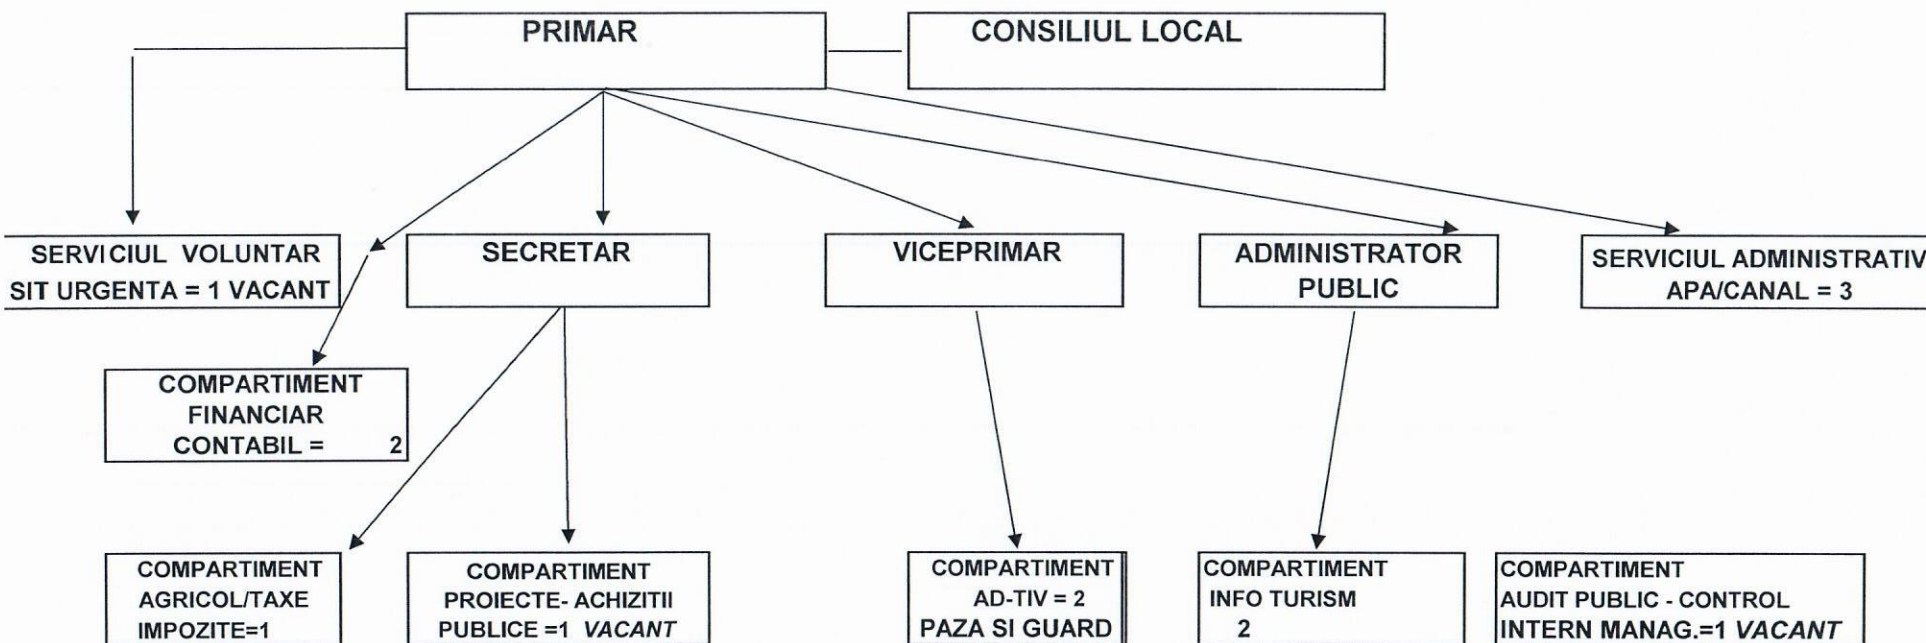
PRIMAR

CONSILIUL LOCAL

SERVICIUL VOLUNTAR SIT URGENTA = 1 VACANT

SECRETAR

VICEPRIMAR

ADMINISTRATOR PUBLIC

SERVICIUL ADMINISTRATIV APA/CANAL = 3

COMPARTIMENT FINANCIAR CONTABIL = 2

COMPARTIMENT AGRICOL/TAXE IMPOZITE=1

COMPARTIMENT PROIECTE- ACHIZITII PUBLICE =1 *VACANT*

COMPARTIMENT AD-TIV = 2 PAZA SI GUARD

COMPARTIMENT INFO TURISM 2

COMPARTIMENT AUDIT PUBLIC - CONTROL INTERN MANAG.=1 *VACANT*